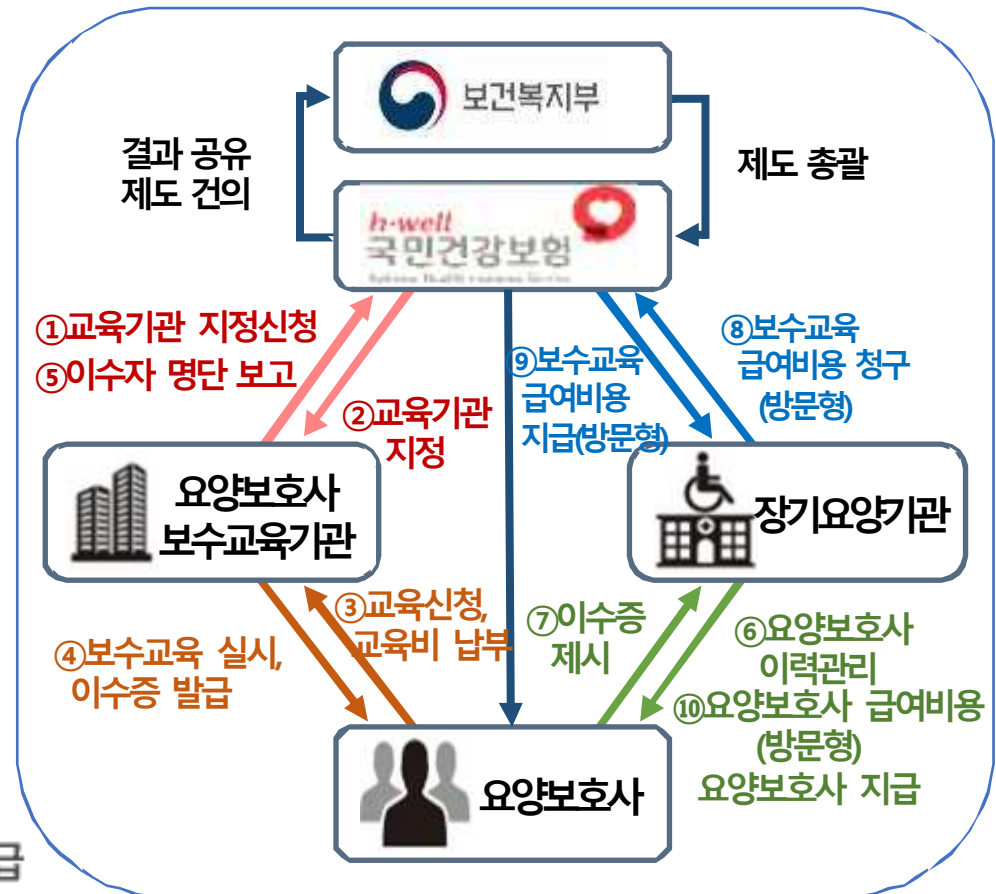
보건복지부

결과 공유
제도 건의

제도 총괄

h-well
국민건강보험

①교육기관 지정신청
⑤이수자 명단 보고

②교육기관
지정

⑨보수교육
급여비용
지급(방문형)

⑧보수교육
급여비용 청구
(방문형)

요양보호사
보수교육기관

장기요양기관

④보수교육 실시,
이수증 발급

③교육신청,
교육비 납부

⑦이수증
제시

⑥요양보호사
이력관리
⑩요양보호사 급여비용
(방문형)
요양보호사 지급

요양보호사

급